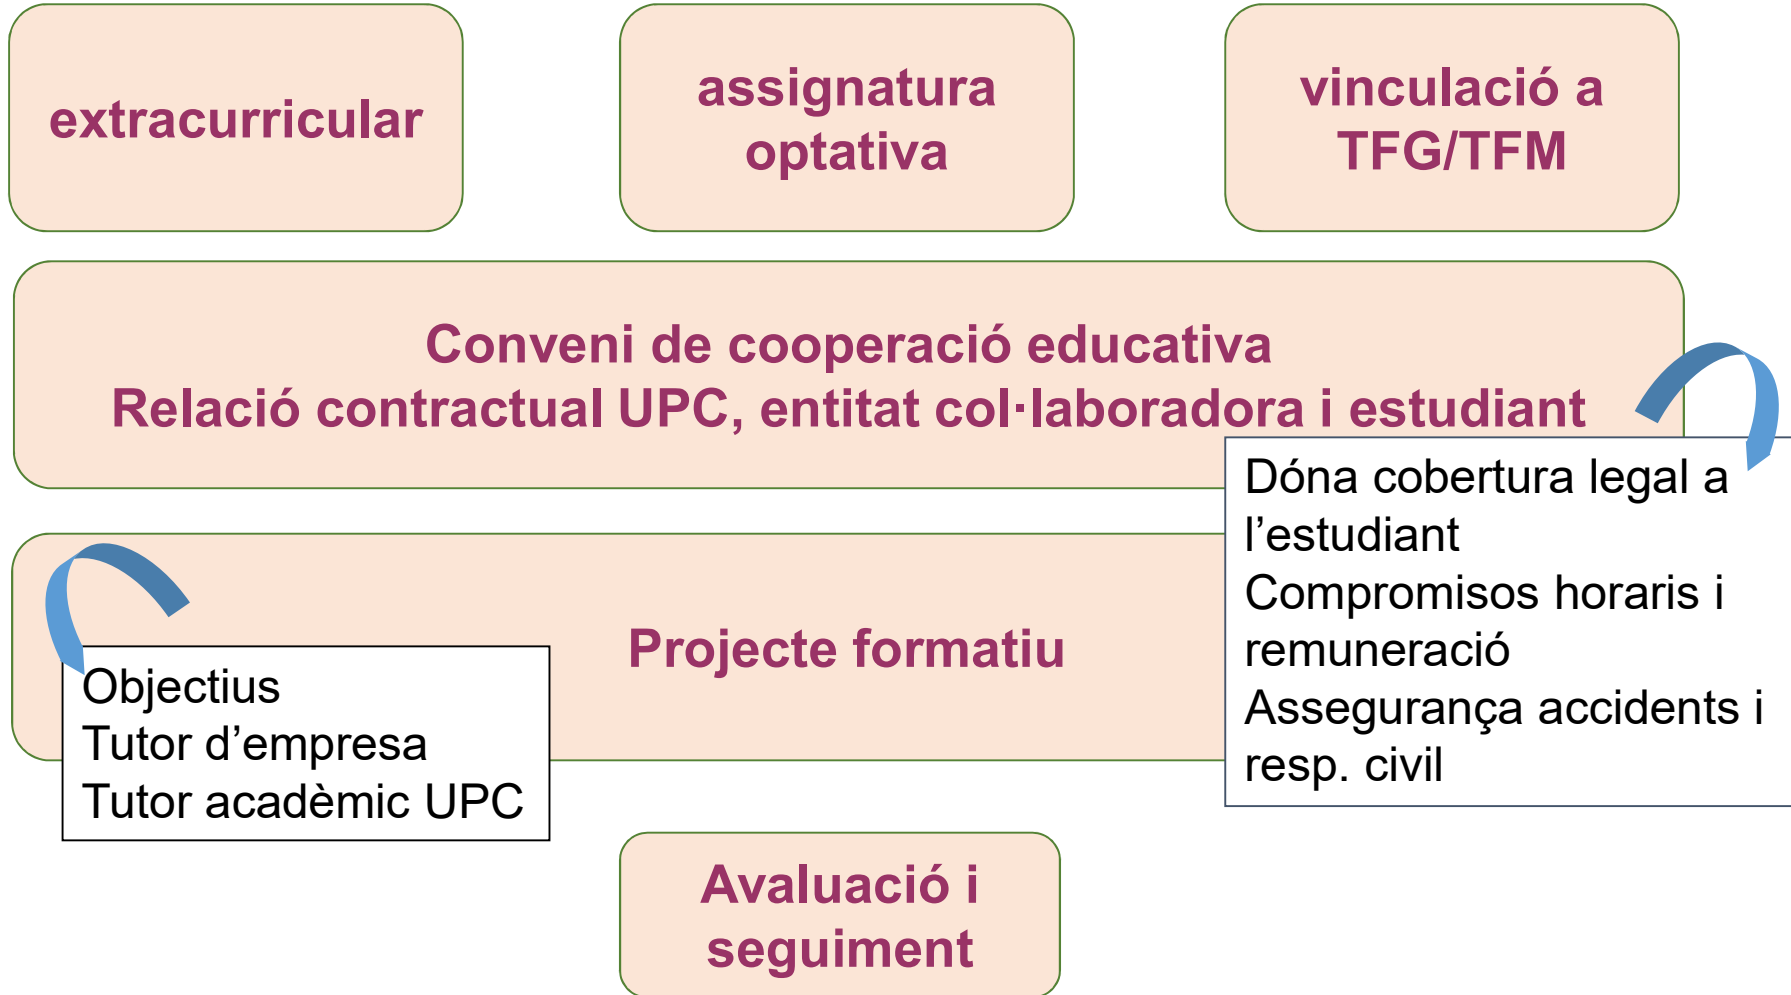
extracurricular

assignatura optativa

vinculació a TFG/TFM

Conveni de cooperació educativa
Relació contractual UPC, entitat col·laboradora i estudiant

Dóna cobertura legal a l'estudiant
Compromisos horaris i remuneració
Assegurança accidents i resp. civil

Projecte formatiu

Objectius
Tutor d'empresa
Tutor acadèmic UPC

Avaluació i seguiment